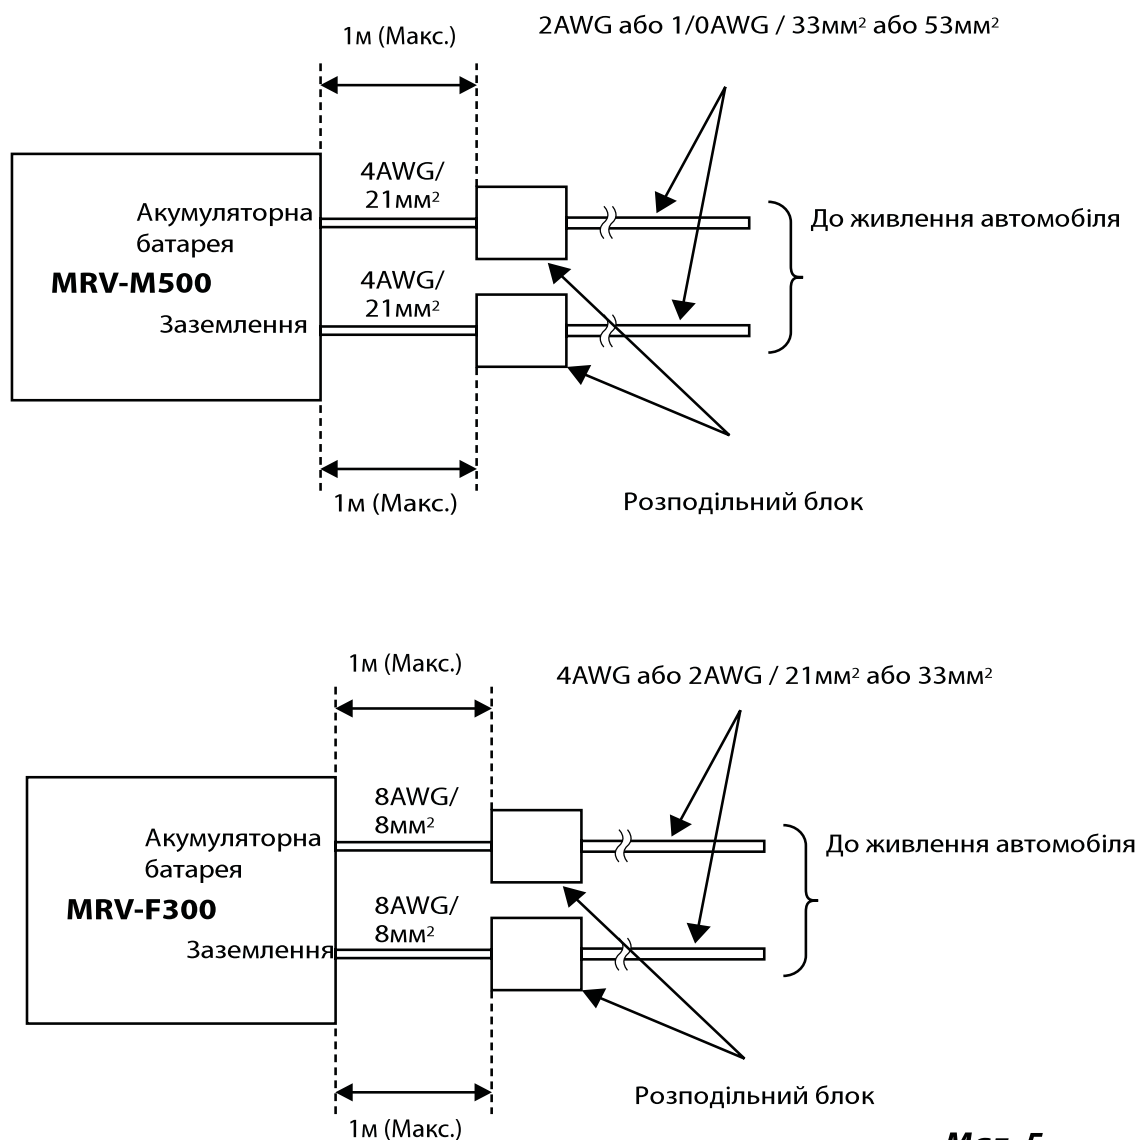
1м (Макс.)

2AWG або 1/0AWG / 33мм$^2$ або 53мм$^2$

4AWG/ 21мм$^2$

Акумуляторна батарея

До живлення автомобіля

MRV-M500

4AWG/ 21мм$^2$

Заземлення

1м (Макс.)

Розподільний блок

1м (Макс.)

4AWG або 2AWG / 21мм$^2$ або 33мм$^2$

8AWG/ 8мм$^2$

Акумуляторна батарея

До живлення автомобіля

MRV-F300

8AWG/ 8мм$^2$

Заземлення

Розподільний блок

1м (Макс.)

Мал. 5